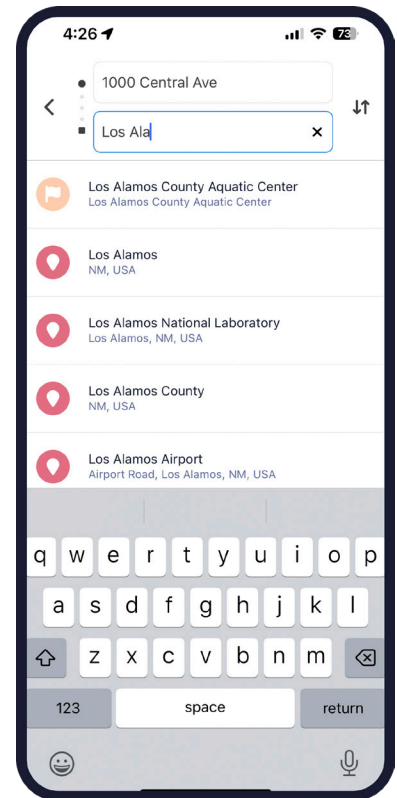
4:26 73

1000 Central Ave

Los Ala

Los Alamos County Aquatic Center
Los Alamos County Aquatic Center

Los Alamos
NM, USA

Los Alamos National Laboratory
Los Alamos, NM, USA

Los Alamos County
NM, USA

Los Alamos Airport
Airport Road, Los Alamos, NM, USA

q w e r t y u i o p
a s d f g h j k l
z x c v b n m
123 space return